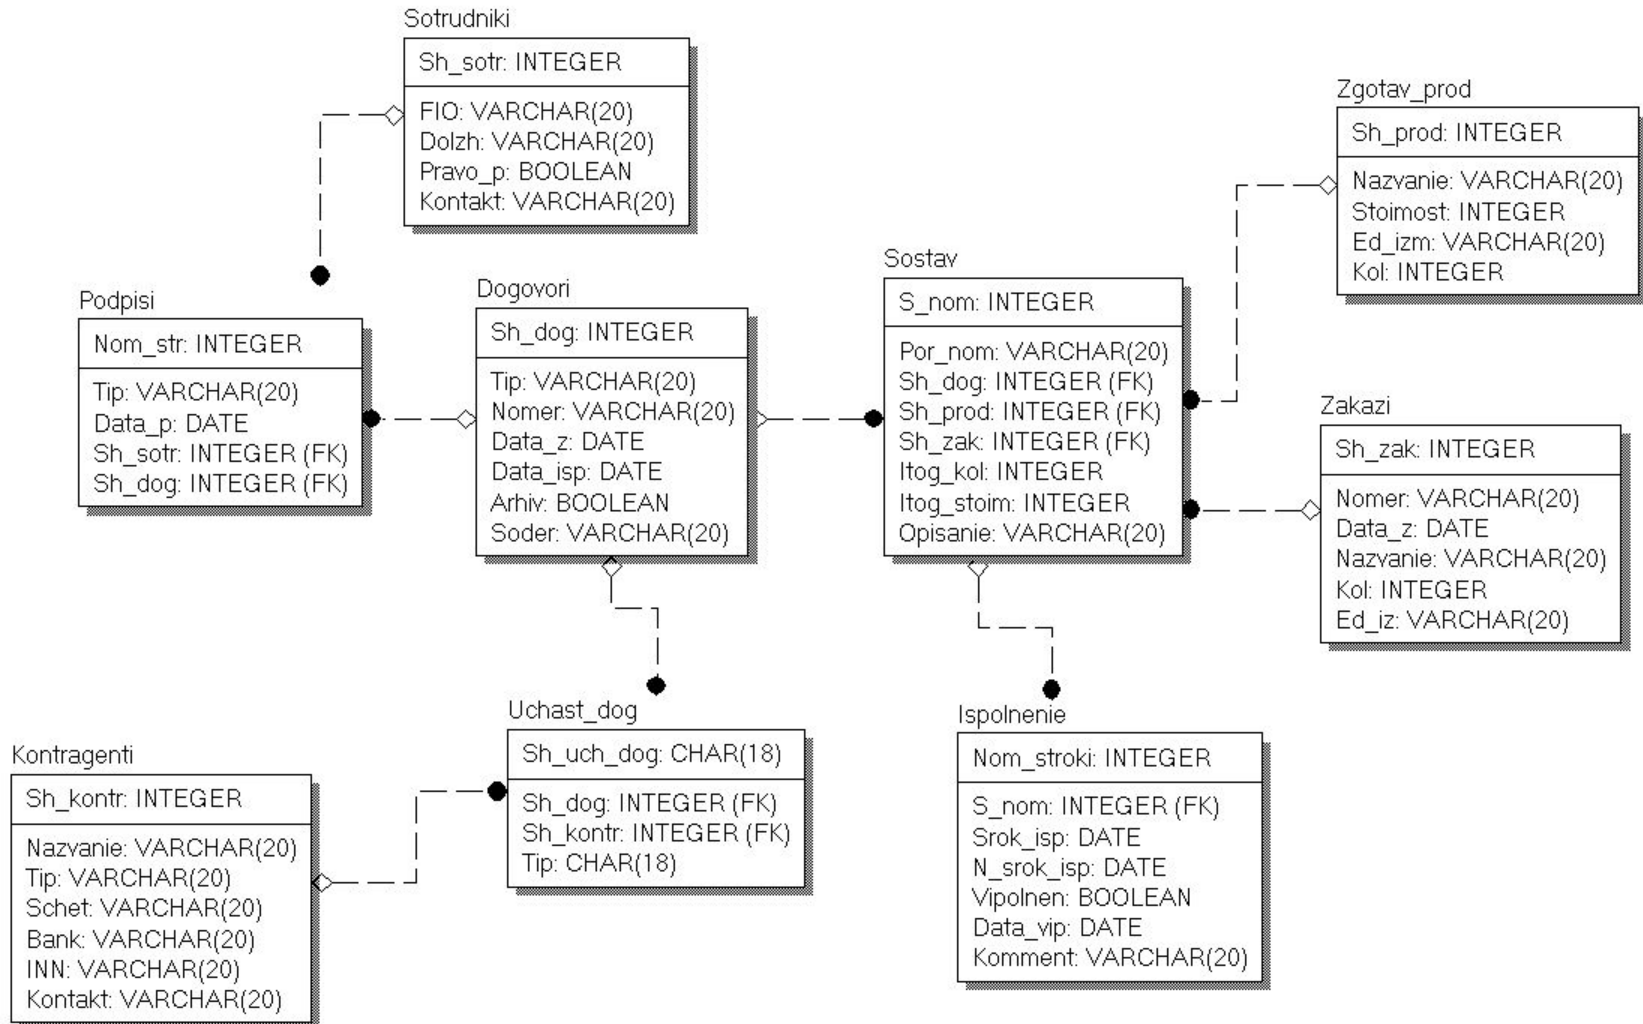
Sotrudniki

Sh_sotr: INTEGER

FIO: VARCHAR(20)
Dolzh: VARCHAR(20)
Pravo_p: BOOLEAN
Kontakt: VARCHAR(20)

Zgotav_prod

Sh_prod: INTEGER

Nazvanie: VARCHAR(20)
Stoimost: INTEGER
Ed_izm: VARCHAR(20)
Kol: INTEGER

Podpisi

Nom_str: INTEGER

Tip: VARCHAR(20)
Data_p: DATE
Sh_sotr: INTEGER (FK)
Sh_dog: INTEGER (FK)

Dogovori

Sh_dog: INTEGER

Tip: VARCHAR(20)
Nomer: VARCHAR(20)
Data_z: DATE
Data_isp: DATE
Arhiv: BOOLEAN
Soder: VARCHAR(20)

Sostav

S_nom: INTEGER

Por_nom: VARCHAR(20)
Sh_dog: INTEGER (FK)
Sh_prod: INTEGER (FK)
Sh_zak: INTEGER (FK)
Itog_kol: INTEGER
Itog_stoim: INTEGER
Opisanie: VARCHAR(20)

Zakazi

Sh_zak: INTEGER

Nomer: VARCHAR(20)
Data_z: DATE
Nazvanie: VARCHAR(20)
Kol: INTEGER
Ed_iz: VARCHAR(20)

Uchast_dog

Sh_uch_dog: CHAR(18)

Sh_dog: INTEGER (FK)
Sh_kontr: INTEGER (FK)
Tip: CHAR(18)

Kontragenti

Sh_kontr: INTEGER

Nazvanie: VARCHAR(20)
Tip: VARCHAR(20)
Schet: VARCHAR(20)
Bank: VARCHAR(20)
INN: VARCHAR(20)
Kontakt: VARCHAR(20)

Ispolnenie

Nom_stroki: INTEGER

S_nom: INTEGER (FK)
Srok_isp: DATE
N_srok_isp: DATE
Vipolnen: BOOLEAN
Data_vip: DATE
Komment: VARCHAR(20)